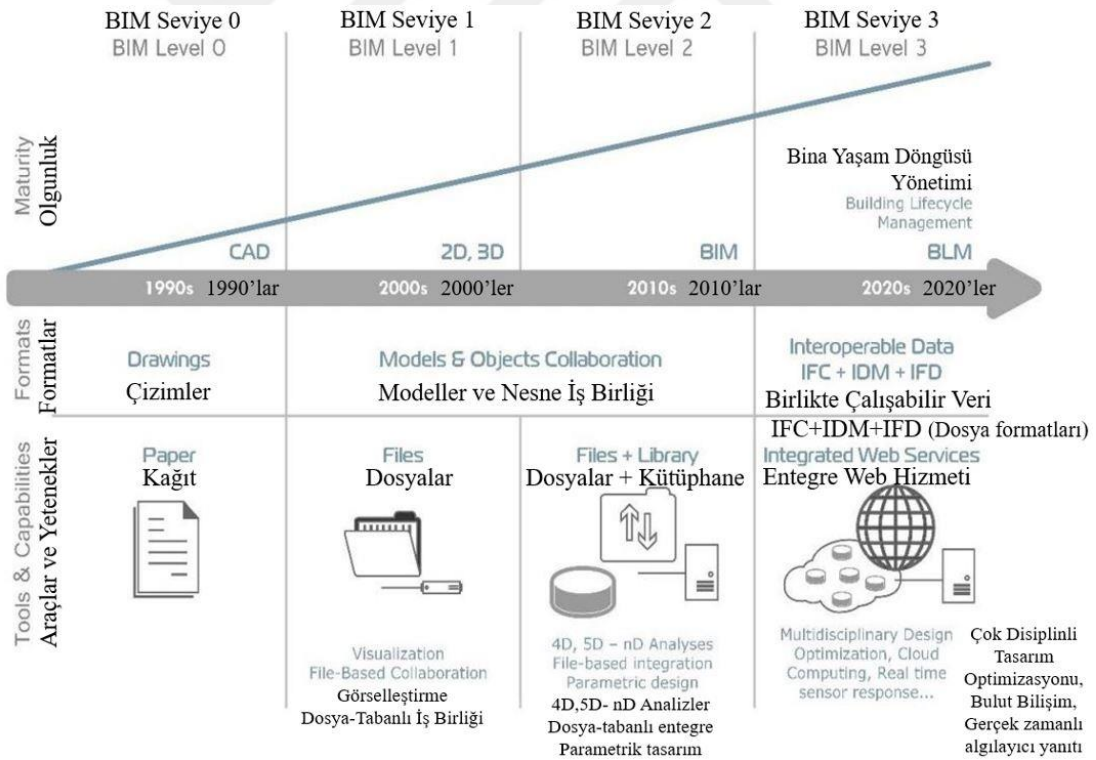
BIM Seviye 0
BIM Level 0

BIM Seviye 1
BIM Level 1

BIM Seviye 2
BIM Level 2

BIM Seviye 3
BIM Level 3

Maturity
Olgunluk

Bina Yaşam Döngüsü Yönetimi
Building Lifecycle Management

CAD

2D, 3D

BIM

BLM

1990s 1990'lar

2000s 2000'ler

2010s 2010'lar

2020s 2020'ler

Formats
Formatlar

Drawings
Çizimler

Models & Objects Collaboration
Modeller ve Nesne İş Birliği

Interoperable Data
IFC + IDM + IFD
Birlikte Çalışabilir Veri
IFC+IDM+IFD (Dosya formatları)

Tools & Capabilities
Araçlar ve Yetenekler

Paper
Kağıt

Files
Dosyalar

Files + Library
Dosyalar + Kütüphane

Integrated Web Services
Entegre Web Hizmeti

Visualization
File-Based Collaboration
Görselleştirme
Dosya-Tabanlı İş Birliği

4D, 5D – nD Analyses
File-based integration
Parametric design
4D,5D- nD Analizler
Dosya-tabanlı entegre
Parametrik tasarım

Multidisciplinary Design Optimization, Cloud Computing, Real time sensor response...

Çok Disiplinli Tasarım Optimizasyonu, Bulut Bilişim, Gerçek zamanlı algılayıcı yanıtı